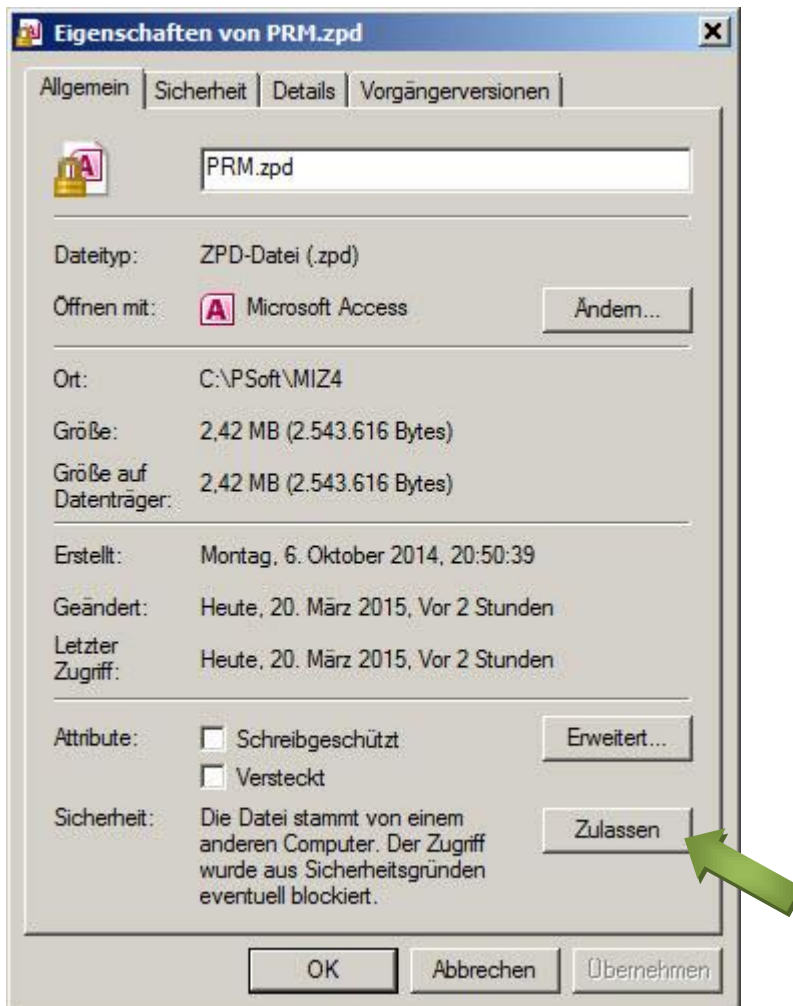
Eigenschaften von PRM.zpd

Allgemein | Sicherheit | Details | Vorgängerversionen

PRM.zpd

Dateityp: ZPD-Datei (.zpd)

Öffnen mit: Microsoft Access Ändern...

Ort: C:\PSoft\MIZ4

Größe: 2,42 MB (2.543.616 Bytes)

Größe auf Datenträger: 2,42 MB (2.543.616 Bytes)

Erstellt: Montag, 6. Oktober 2014, 20:50:39

Geändert: Heute, 20. März 2015, Vor 2 Stunden

Letzter Zugriff: Heute, 20. März 2015, Vor 2 Stunden

Attribute: Schreibgeschützt Versteckt Erweitert...

Sicherheit: Die Datei stammt von einem anderen Computer. Der Zugriff wurde aus Sicherheitsgründen eventuell blockiert. Zulassen

OK Abbrechen Übernehmen